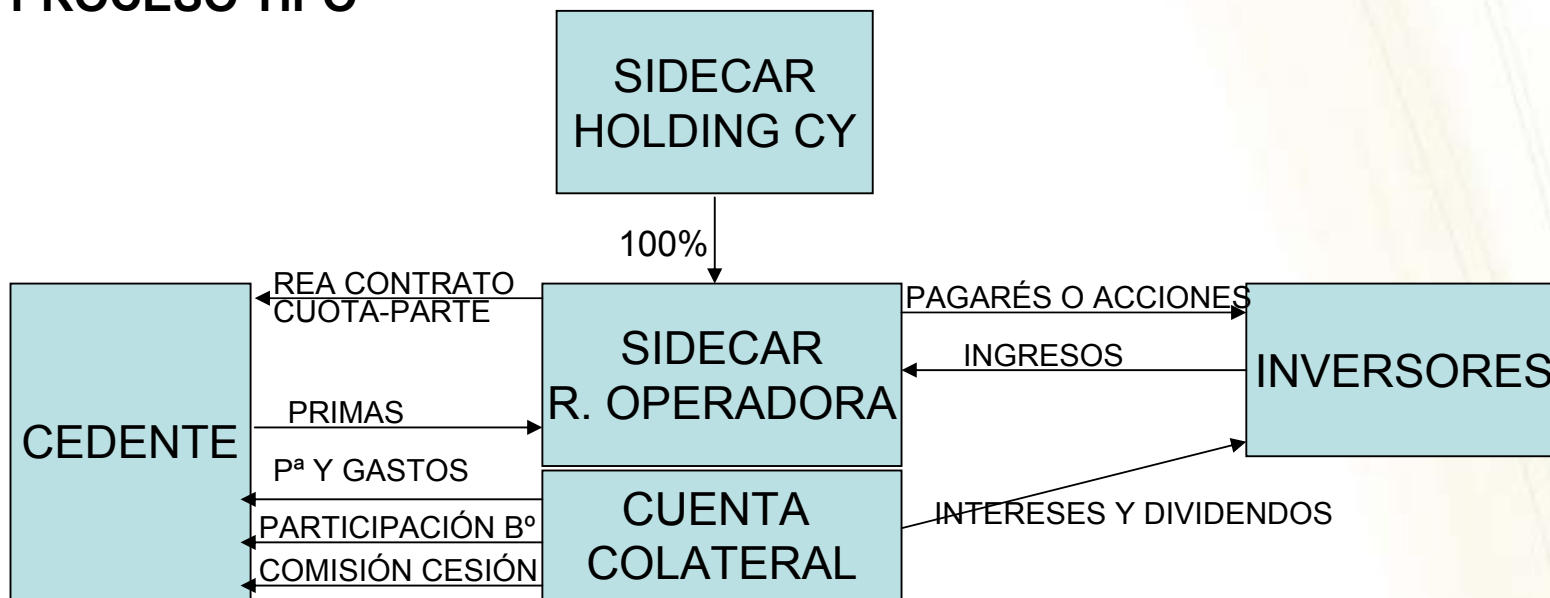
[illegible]

SIDECAR HOLDING CY

100%

REA CONTRATO CUOTA-PARTE

PAGARÉS O ACCIONES

SIDECAR R. OPERADORA

INGRESOS

INVERSORES

PRIMAS

CEDENTE

Pª Y GASTOS

CUENTA COLATERAL

INTERESES Y DIVIDENDOS

PARTICIPACIÓN Bº

COMISIÓN CESIÓN